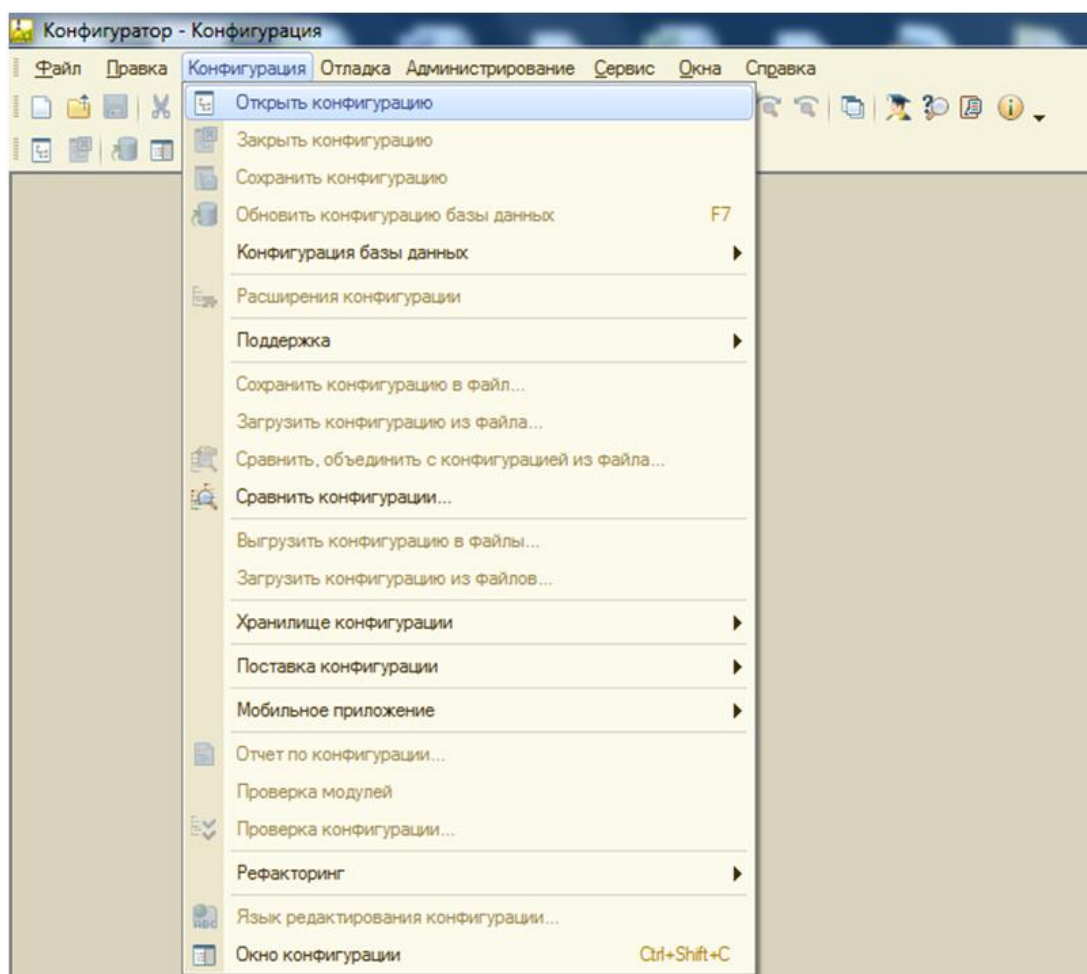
Конфигуратор - Конфигурация

Файл Правка Конфигурация Отладка Администрирование Сервис Окна Справка

Открыть конфигурацию
Закрыть конфигурацию
Сохранить конфигурацию
Обновить конфигурацию базы данных F7
Конфигурация базы данных
Расширения конфигурации
Поддержка
Сохранить конфигурацию в файл...
Загрузить конфигурацию из файла...
Сравнить, объединить с конфигурацией из файла...
Сравнить конфигурации...
Выгрузить конфигурацию в файлы...
Загрузить конфигурацию из файлов...
Хранилище конфигурации
Поставка конфигурации
Мобильное приложение
Отчет по конфигурации...
Проверка модулей
Проверка конфигурации...
Рефакторинг
Язык редактирования конфигурации...
Окно конфигурации Ctrl+Shift+C